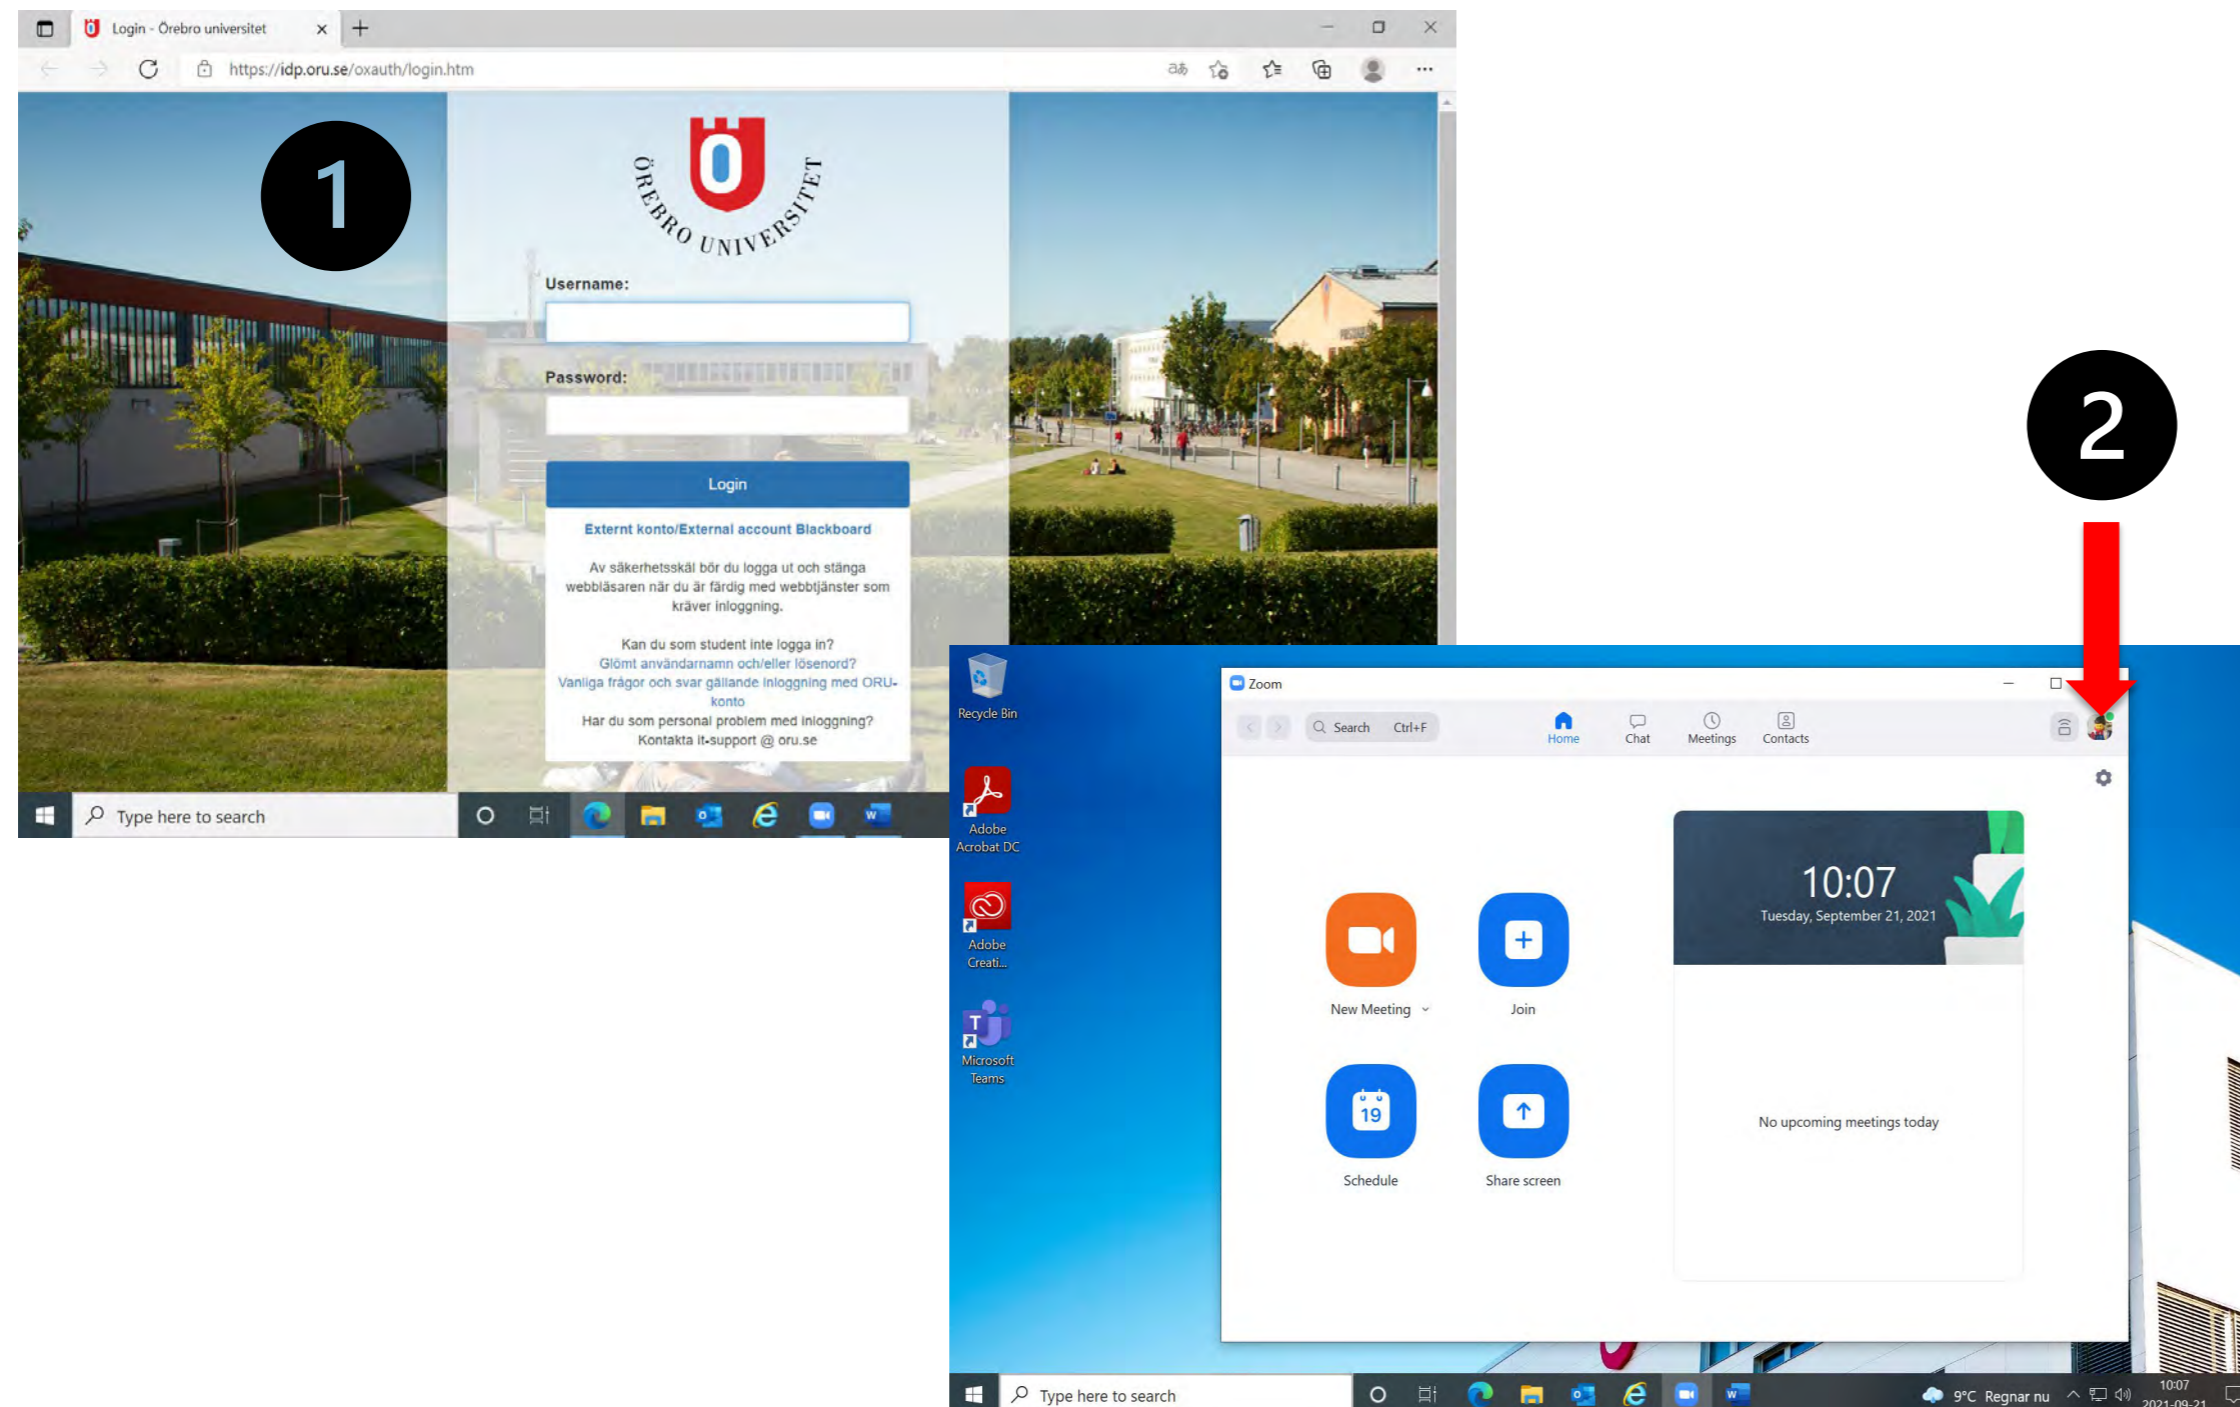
Login - Örebro universitet

https://idp.oru.se/oauth/login.htm

1

ÖREBRO UNIVERSITET

Username:

Password:

Login

Externt konto/External account Blackboard

Av säkerhetsskäl bör du logga ut och stänga webbläsaren när du är färdig med webbtjänster som kräver inloggning.

Kan du som student inte logga in?
Glömt användarnamn och/eller lösenord?
Vanliga frågor och svar gällande inloggning med ORU-konto
Har du som personal problem med inloggning?
Kontakta it-support @ oru.se

Type here to search

2

Recycle Bin

Adobe Acrobat DC

Adobe Creati...

Microsoft Teams

Zoom

Search Ctrl+F

Home

Chat

Meetings

Contacts

10:07
Tuesday, September 21, 2021

New Meeting

Join

19

Schedule

Share screen

No upcoming meetings today

Type here to search

9°C Regnar nu

10:07
2021-09-21